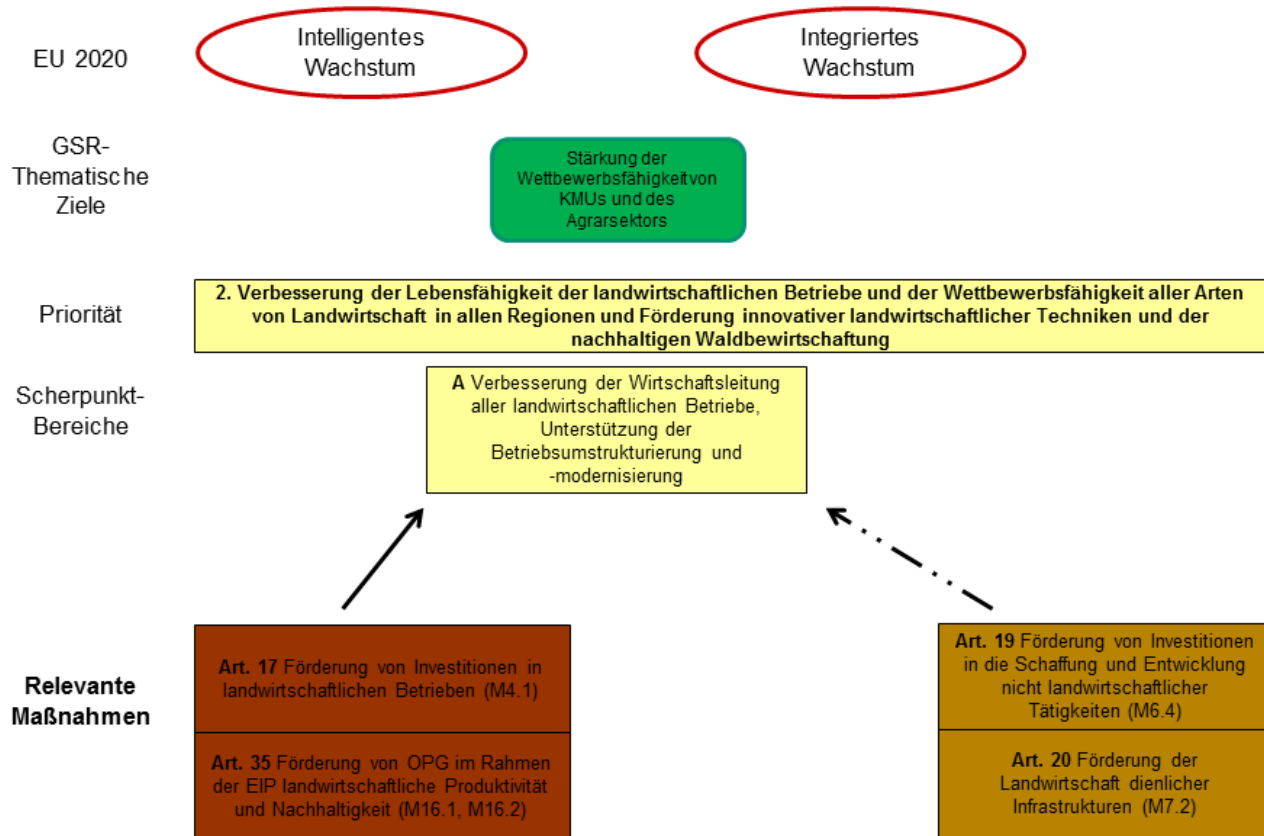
EU 2020

Intelligentes Wachstum

Integriertes Wachstum

GSR-Thematische Ziele

Stärkung der Wettbewerbsfähigkeitvon KMUs und des Agrarsektors

Priorität

2. Verbesserung der Lebensfähigkeit der landwirtschaftlichen Betriebe und der Wettbewerbsfähigkeit aller Arten von Landwirtschaft in allen Regionen und Förderung innovativer landwirtschaftlicher Techniken und der nachhaltigen Waldbewirtschaftung

Scherpunkt-Bereiche

A Verbesserung der Wirtschaftsleitung aller landwirtschaftlichen Betriebe, Unterstützung der Betriebsumstrukturierung und -modernisierung

Relevante Maßnahmen

Art. 17 Förderung von Investitionen in landwirtschaftlichen Betrieben (M4.1)

Art. 35 Förderung von OPG im Rahmen der EIP landwirtschaftliche Produktivität und Nachhaltigkeit (M16.1, M16.2)

Art. 19 Förderung von Investitionen in die Schaffung und Entwicklung nicht landwirtschaftlicher Tätigkeiten (M6.4)

Art. 20 Förderung der Landwirtschaft dienlicher Infrastrukturen (M7.2)